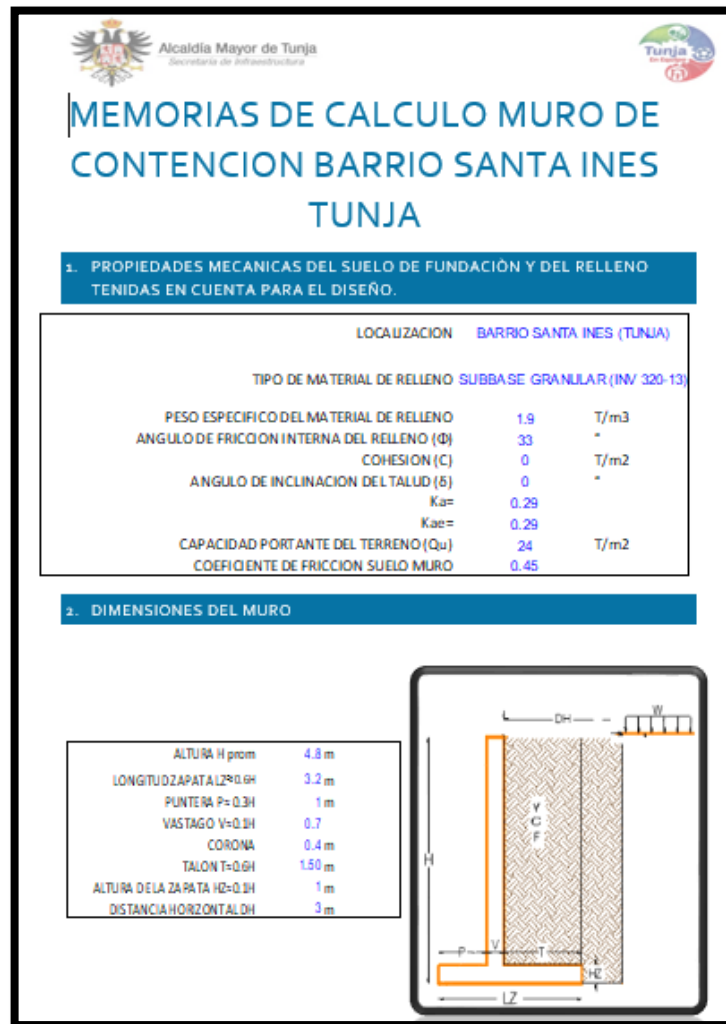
Alcaldía Mayor de Tunja
Secretaría de Infraestructura

Tunja

MEMORIAS DE CALCULO MURO DE CONTENCION BARRIO SANTA INES TUNJA

1. PROPIEDADES MECANICAS DEL SUELO DE FUNDACIÓN Y DEL RELLENO TENIDAS EN CUENTA PARA EL DISEÑO.

| | | |
|---|---|---|
| LOCALIZACION | BARRIO SANTA INES (TUNJA) | |
| TIPO DE MATERIAL DE RELLENO | SUBBASE GRANULAR (INV 320-13) | |
| PESO ESPECIFICO DEL MATERIAL DE RELLENO | 1.9 | T/m3 |
| ANGULO DE FRICCION INTERNA DEL RELLENO (Φ) | 33 | ° |
| COHESION (C) | 0 | T/m2 |
| ANGULO DE INCLINACION DEL TALUD (δ) | 0 | ° |
| Ka= | 0.29 | |
| Kae= | 0.29 | |
| CAPACIDAD PORTANTE DEL TERRENO (Qu) | 24 | T/m2 |
| COEFICIENTE DE FRICCION SUELO MURO | 0.45 | |

2. DIMENSIONES DEL MURO

| | |
|---|---|
| ALTURA H prom | 4.8 m |
| LONGITUD ZAPATA LZ=0.6H | 3.2 m |
| PUNTERA P= 0.3H | 1 m |
| VASTAGO V=0.1H | 0.7 |
| CORONA | 0.4 m |
| TALON T=0.6H | 1.50 m |
| ALTURA DE LA ZAPATA HZ=0.1H | 1 m |
| DISTANCIA HORZONTAL DH | 3 m |

DH
W
Y
C
F
H
P
V
T
HZ
LZ